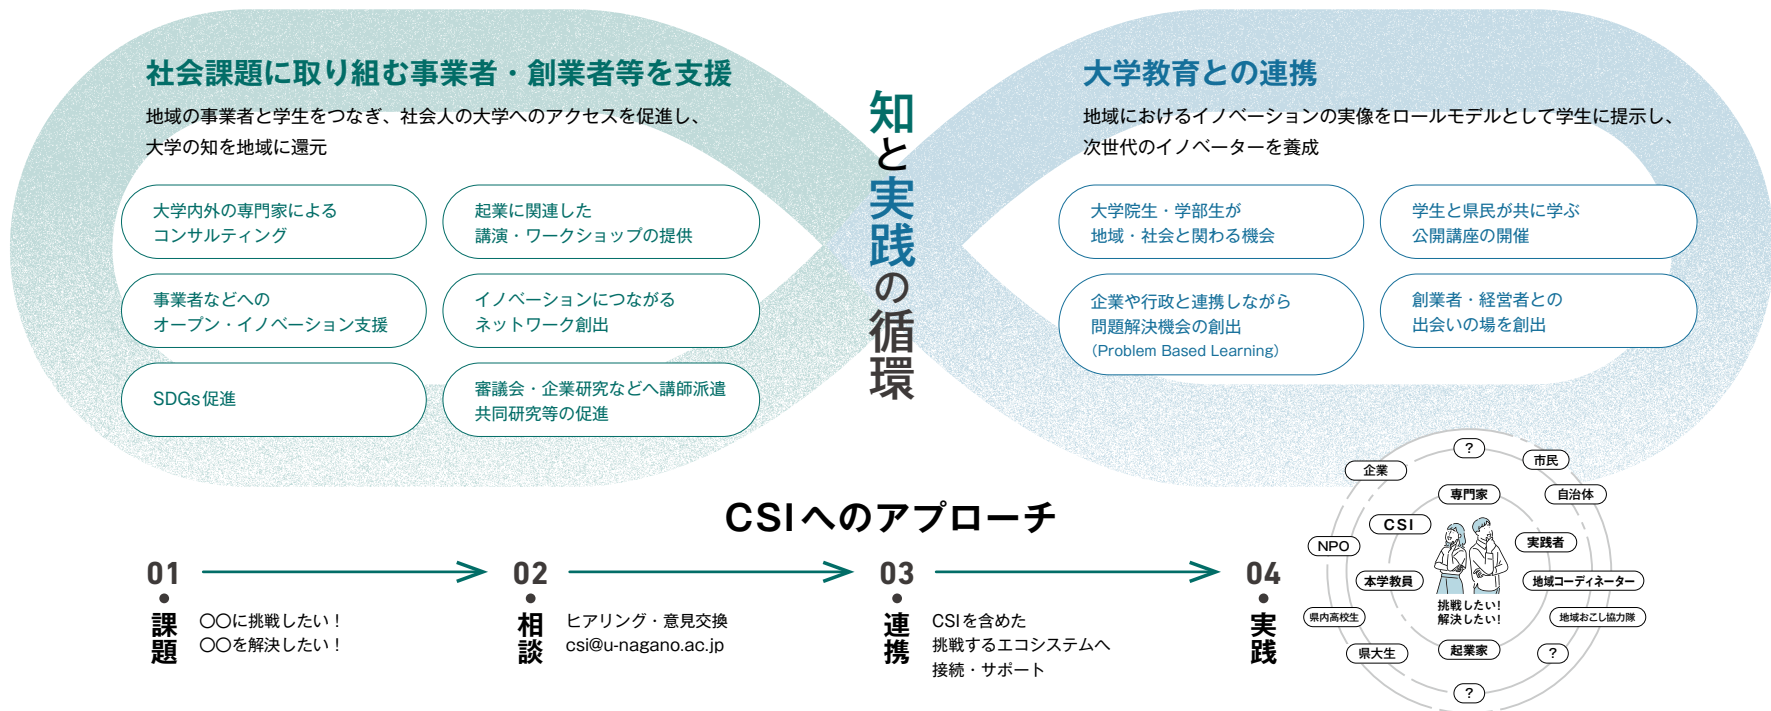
社会課題に取り組む事業者・創業者等を支援

地域の事業者と学生をつなぎ、社会人の大学へのアクセスを促進し、大学の知を地域に還元

大学内外の専門家によるコンサルティング

起業に関連した講演・ワークショップの提供

事業者などへのオープン・イノベーション支援

イノベーションにつながるネットワーク創出

SDGs促進

審議会・企業研究などへ講師派遣
共同研究等の促進

知と実践の循環

大学教育との連携

地域におけるイノベーションの実像をロールモデルとして学生に提示し、次世代のイノベーターを養成

大学院生・学部生が地域・社会と関わる機会

学生と県民が共に学ぶ公開講座の開催

企業や行政と連携しながら問題解決機会の創出
(Problem Based Learning)

創業者・経営者との出会いの場を創出

CSIへのアプローチ

01
課題
〇〇に挑戦したい！
〇〇を解決したい！

02
相談
ヒアリング・意見交換
csi@u-nagano.ac.jp

03
連携
CSIを含めた挑戦するエコシステムへ接続・サポート

04
実践

?
企業
市民
専門家
自治体
CSI
NPO
実践者
本学教員
地域コーディネーター
挑戦したい!
解決したい!
県内高校生
地域おこし協力隊
県大生
起業家
?
?